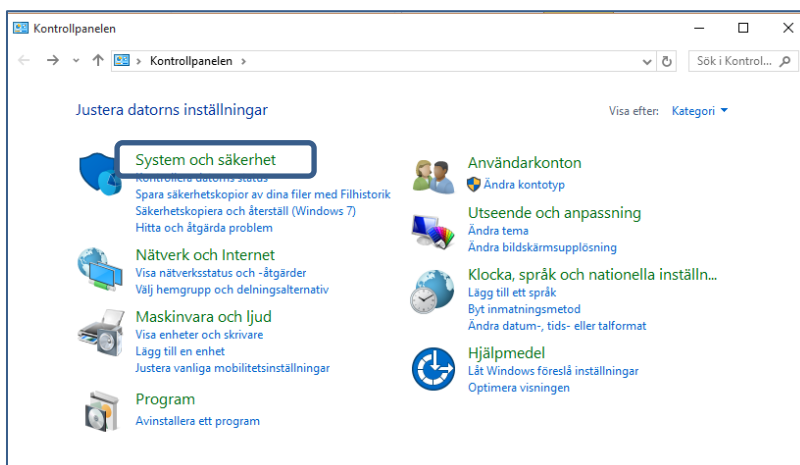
Kontrollpanelen

Kontrollpanelen

Sök i Kontrol...

Justera datorns inställningar

Visa efter: Kategori

System och säkerhet
Kontrollera datorns status
Spara säkerhetskopior av dina filer med Filhistorik
Säkerhetskopiera och återställ (Windows 7)
Hitta och åtgärda problem

Nätverk och Internet
Visa nätverksstatus och -åtgärder
Välj hemgrupp och delningsalternativ

Maskinvara och ljud
Visa enheter och skrivare
Lägg till en enhet
Justera vanliga mobilitetsinställningar

Program
Avinstallera ett program

Användarkonton
Ändra kontotyp

Utseende och anpassning
Ändra tema
Ändra bildskärmsupplösning

Klocka, språk och nationella inställn...
Lägg till ett språk
Byt inmatningsmetod
Ändra datum-, tids- eller talformat

Hjälpmedel
Låt Windows föreslå inställningar
Optimera visningen